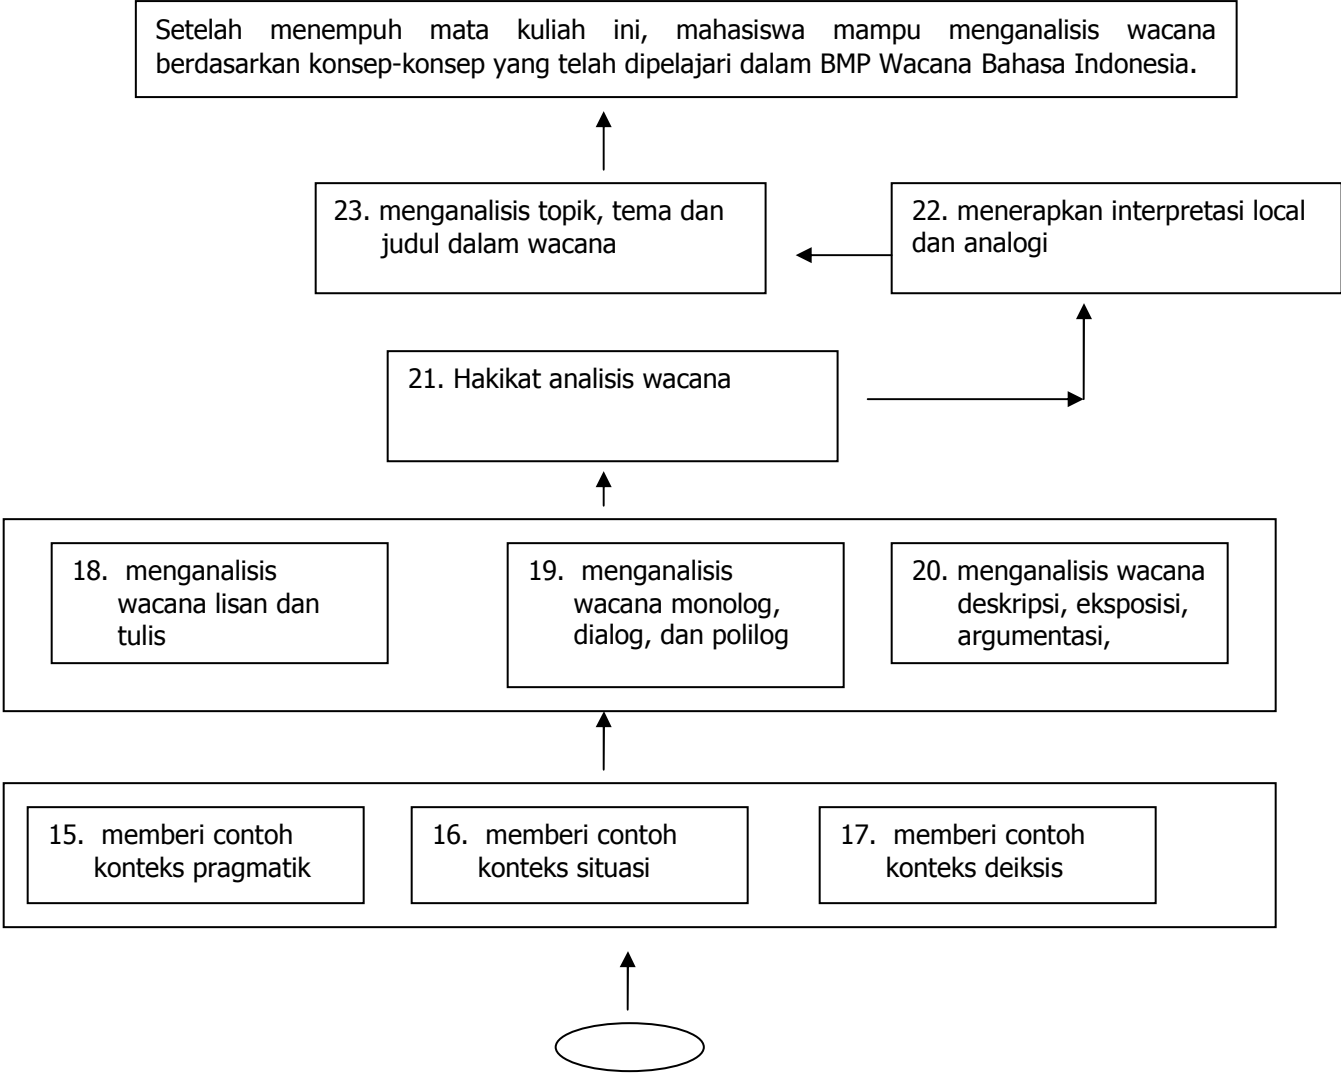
Setelah menempuh mata kuliah ini, mahasiswa mampu menganalisis wacana berdasarkan konsep-konsep yang telah dipelajari dalam BMP Wacana Bahasa Indonesia.

23. menganalisis topik, tema dan judul dalam wacana

22. menerapkan interpretasi local dan analogi

21. Hakikat analisis wacana

18. menganalisis wacana lisan dan tulis

19. menganalisis wacana monolog, dialog, dan polilog

20. menganalisis wacana deskripsi, eksposisi, argumentasi,

15. memberi contoh konteks pragmatik

16. memberi contoh konteks situasi

17. memberi contoh konteks deiksis